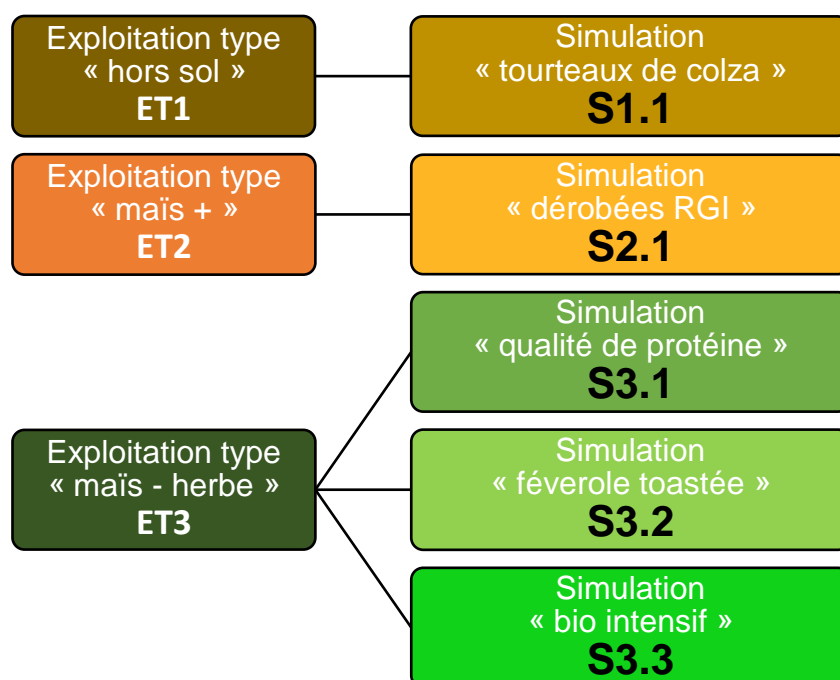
Exploitation type
« hors sol »
ET1

Simulation
« tourteaux de colza »
S1.1

Exploitation type
« maïs + »
ET2

Simulation
« dérobées RGI »
S2.1

Simulation
« qualité de protéine »
S3.1

Exploitation type
« maïs - herbe »
ET3

Simulation
« féverole toastée »
S3.2

Simulation
« bio intensif »
S3.3